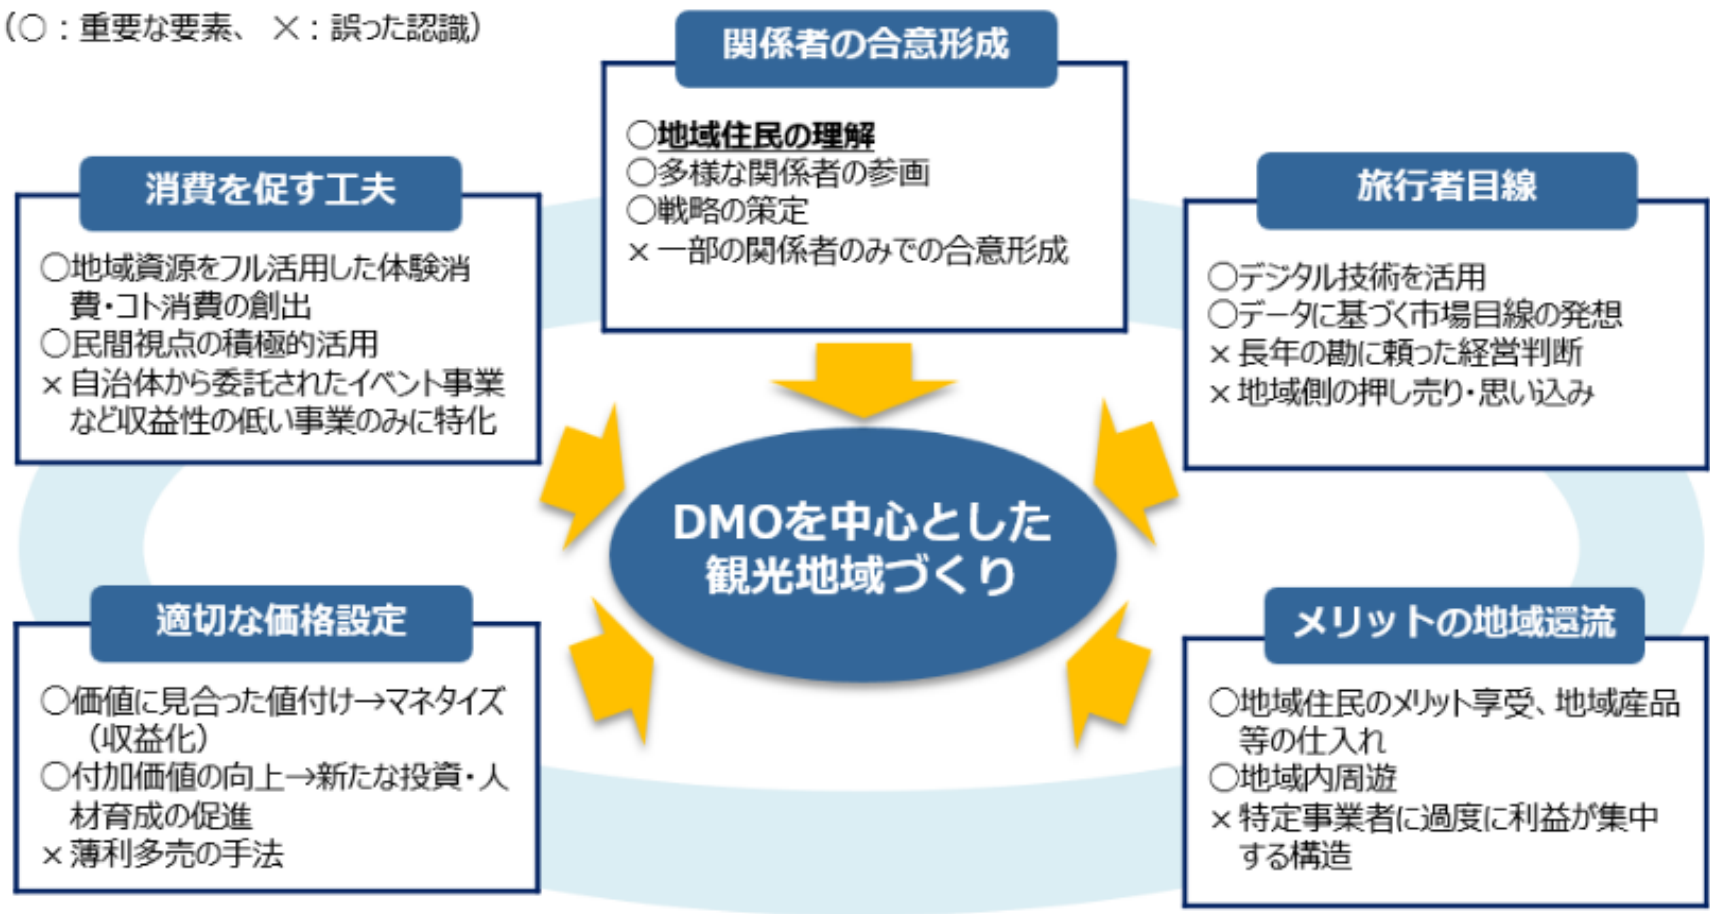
(○:重要な要素、×:誤った認識)

関係者の合意形成

○地域住民の理解
○多様な関係者の参画
○戦略の策定
×一部の関係者のみでの合意形成

消費を促す工夫

○地域資源をフル活用した体験消費・コト消費の創出
○民間視点の積極的活用
×自治体から委託されたイベント事業など収益性の低い事業のみに特化

旅行者目線

○デジタル技術を活用
○データに基づく市場目線の発想
×長年の勘に頼った経営判断
×地域側の押し売り・思い込み

DMOを中心とした観光地域づくり

適切な価格設定

○価値に見合った値付け→マネタイズ(収益化)
○付加価値の向上→新たな投資・人材育成の促進
×薄利多売の手法

メリットの地域還流

○地域住民のメリット享受、地域産品等の仕入れ
○地域内周遊
×特定事業者に過度に利益が集中する構造